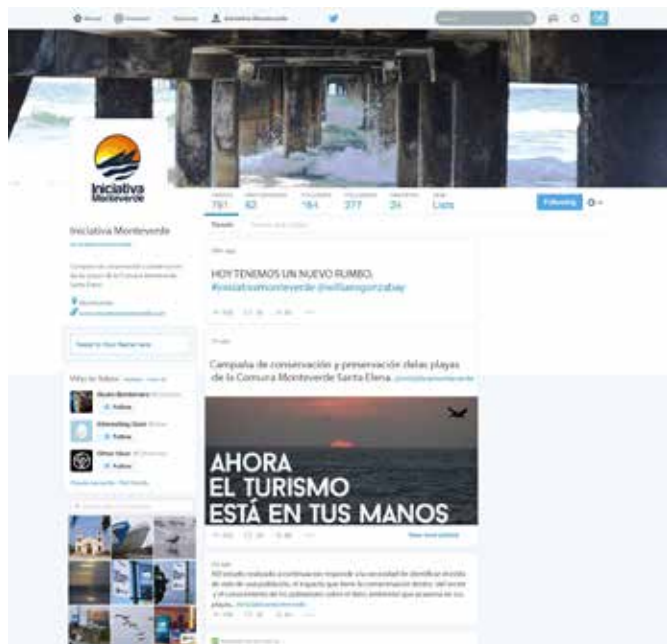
Iniciativa Monteverde

Tweets 751 Following 82 Followers 164 Favorites 377 Lists

Following

Iniciativa Monteverde

HOY TENEMOS UN NUEVO RUMBO. #iniciativamonteverde @williamgonzabay

Campaña de conservación y preservación delas playas de la Comura Monteverde Santa Elena.

AHORA EL TURISMO ESTÁ EN TUS MANOS

Tweet to Iniciativa Monteverde

Who to follow

Follow

Follow

Follow